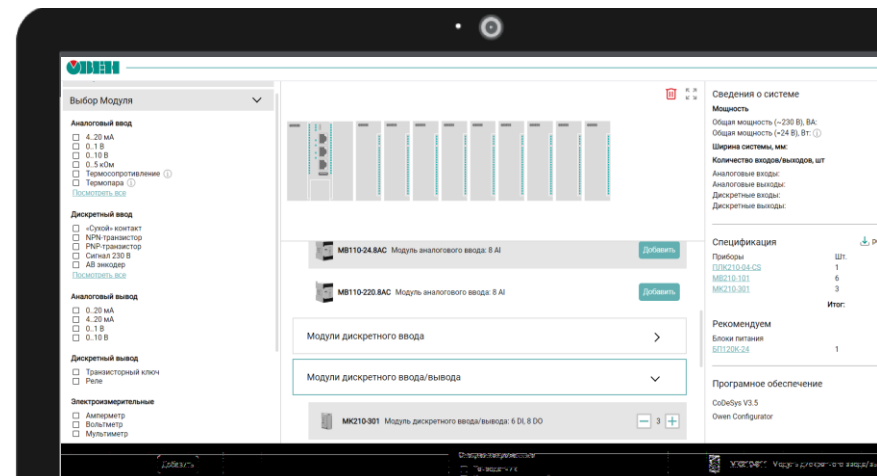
ОВЕН

Выбор Модуля

Аналоговый ввод
☐ 4..20 мА
☐ 0..1 В
☐ 0..10 В
☐ 0..5 кОм
☐ Термосопротивление ⓘ
☐ Термопара ⓘ
Посмотреть все

Дискретный ввод
☐ «Сухой» контакт
☐ NPN-транзистор
☐ PNP-транзистор
☐ Сигнал 230 В
☐ АВ энкодер
Посмотреть все

Аналоговый вывод
☐ 0..20 мА
☐ 4..20 мА
☐ 0..1 В
☐ 0..10 В

Дискретный вывод
☐ Транзисторный ключ
☐ Реле

Электроизмерительные
☐ Амперметр
☐ Вольтметр
☐ Мультиметр

МВ110-24.8АС Модуль аналогового ввода: 8 AI Добавить

МВ110-220.8АС Модуль аналогового ввода: 8 AI Добавить

Модули дискретного ввода

Модули дискретного ввода/вывода

МК210-301 Модуль дискретного ввода/вывода: 6 DI, 8 DO − 3 +

Сведения о системе
Мощность
Общая мощность (~230 В), ВА:
Общая мощность (=24 В), Вт: ⓘ
Ширина системы, мм:
Количество входов/выходов, шт
Аналоговые входы:
Аналоговые выходы:
Дискретные входы:
Дискретные выходы:

Спецификация
Приборы Шт.
ПЛК210-04-CS 1
МВ210-101 6
МК210-301 3
Итог:

Рекомендуем
Блоки питания
БП120К-24 1

Програмное обеспечение
CoDeSys V3.5
Owen Configurator

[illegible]
МК210-301 Модуль дискретного ввода/в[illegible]